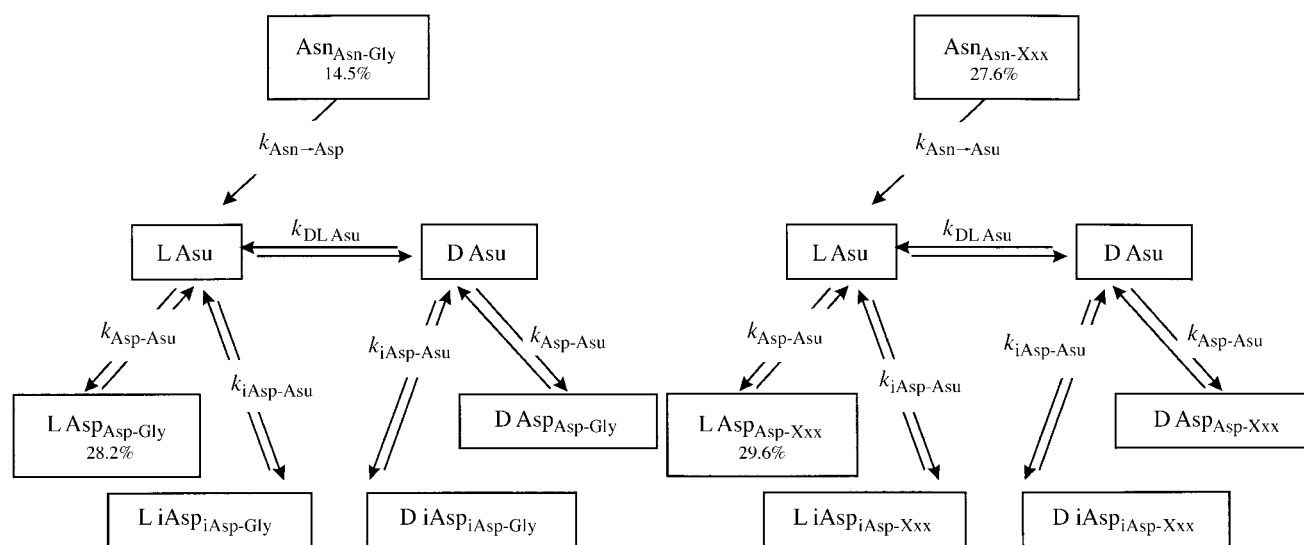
$Asn_{Asn\text{-}Gly}$
14.5%

$k_{Asn \rightarrow Asp}$

L Asu

$k_{DL\,Asu}$

D Asu

$k_{Asp\text{-}Asu}$

$k_{iAsp\text{-}Asu}$

$k_{iAsp\text{-}Asu}$

$k_{Asp\text{-}Asu}$

L $Asp_{Asp\text{-}Gly}$
28.2%

D $Asp_{Asp\text{-}Gly}$

L $iAsp_{iAsp\text{-}Gly}$

D $iAsp_{iAsp\text{-}Gly}$

$Asn_{Asn\text{-}Xxx}$
27.6%

$k_{Asn \rightarrow Asu}$

L Asu

$k_{DL\,Asu}$

D Asu

$k_{Asp\text{-}Asu}$

$k_{iAsp\text{-}Asu}$

$k_{iAsp\text{-}Asu}$

$k_{Asp\text{-}Asu}$

L $Asp_{Asp\text{-}Xxx}$
29.6%

D $Asp_{Asp\text{-}Xxx}$

L $iAsp_{iAsp\text{-}Xxx}$

D $iAsp_{iAsp\text{-}Xxx}$